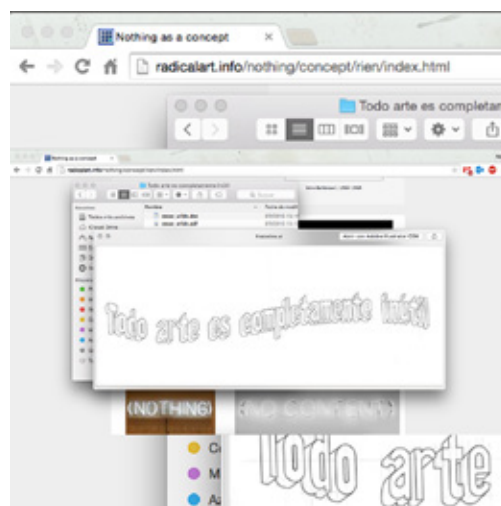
Nothing as a concept

radicalart.info/nothing/concept/rien/index.html

Todo arte es completan

Nothing as a concept

radicalart.info/nothing/concept/rien/index.html

Todo arte es completamente inútil

Nombre

esse_arte.doc

esse_arte.pdf

Todo arte es completamente inútil

(NOTHING)

(NO CONTENT)

Todo arte